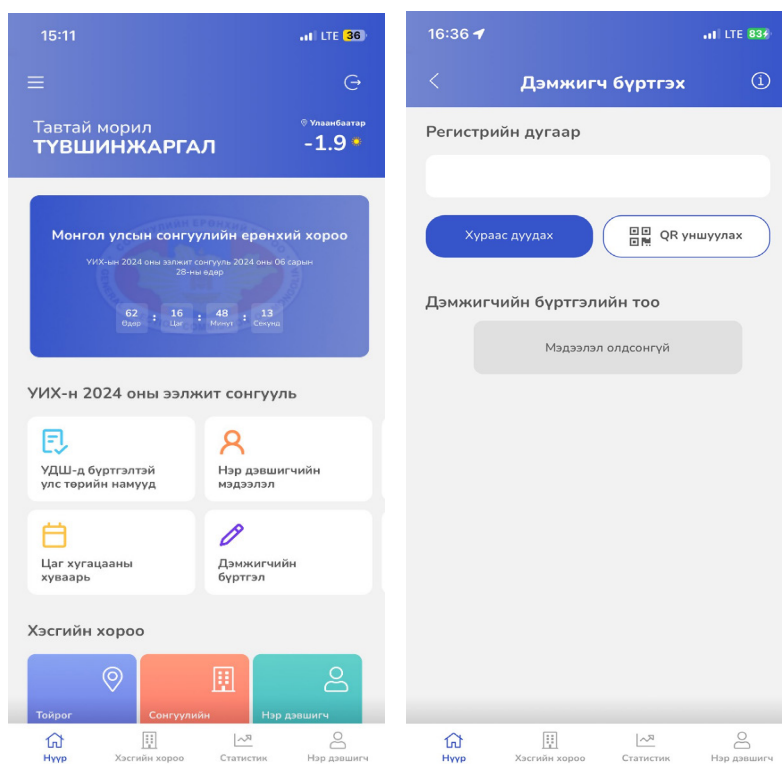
15:11 LTE 36

Тавтай морил
ТҮВШИНЖАРГАЛ

Улаанбаатар
-1.9

Монгол улсын сонгуулийн ерөнхий хороо
УИХ-ын 2024 оны ээлжит сонгууль 2024 оны 06 сарын 28-ны өдөр

62 Өдөр : 16 Цаг : 48 Минут : 13 Секунд

УИХ-н 2024 оны ээлжит сонгууль

УДШ-д бүртгэлтэй улс төрийн намууд

Нэр дэвшигчийн мэдээлэл

Цаг хугацааны хуваарь

Дэмжигчийн бүртгэл

Хэсгийн хороо

Тойрог

Сонгуулийн

Нэр дэвшигч

Нүүр Хэсгийн хороо Статистик Нэр дэвшигч

16:36 LTE 83

Дэмжигч бүртгэх

Регистрийн дугаар

Хураас дуудах

QR уншуулах

Дэмжигчийн бүртгэлийн тоо

Мэдээлэл олдсонгүй

Нүүр Хэсгийн хороо Статистик Нэр дэвшигч